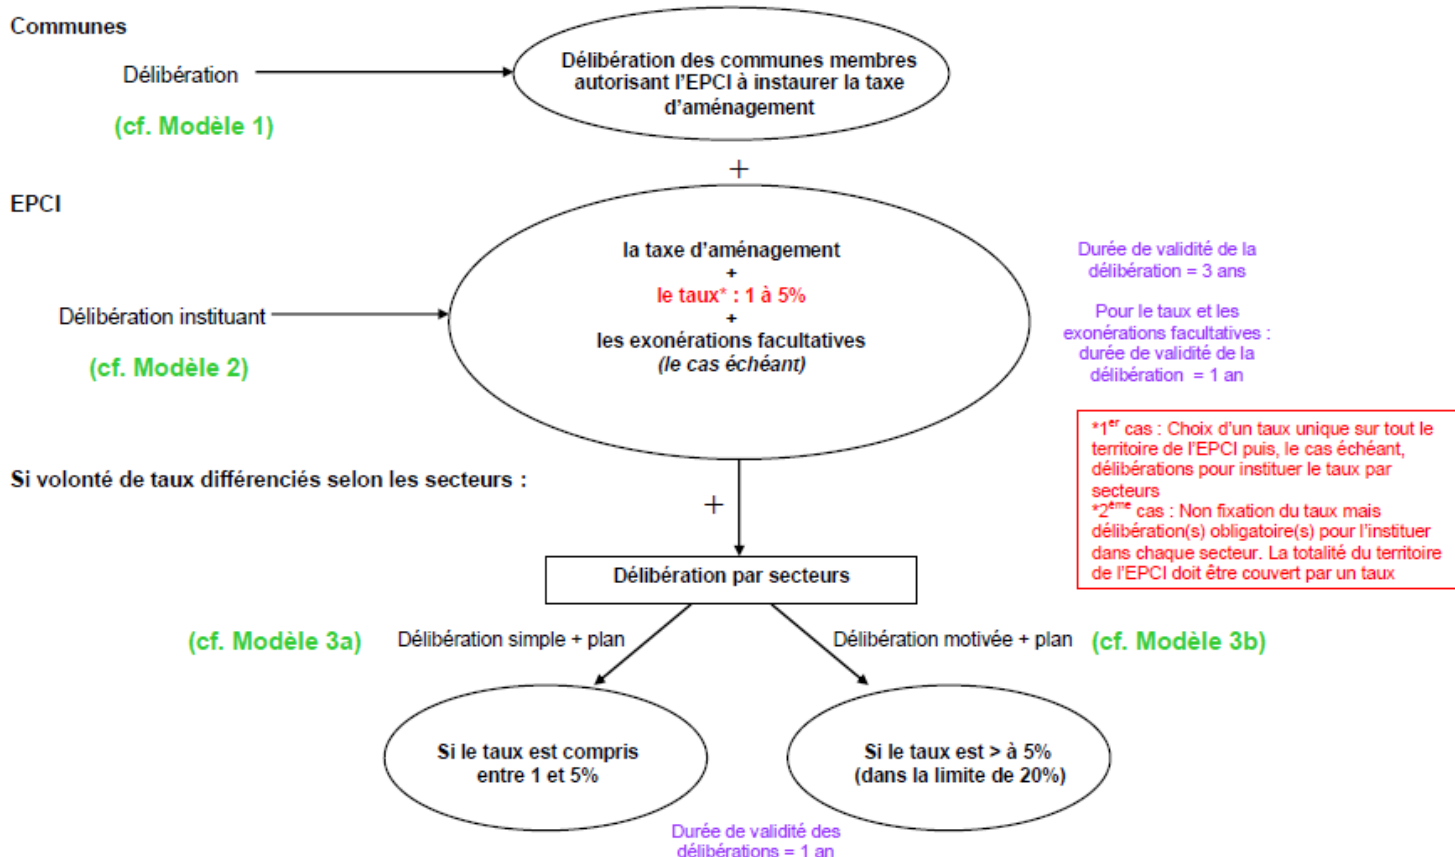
Communes

Délibération

(cf. Modèle 1)

Délibération des communes membres autorisant l'EPCI à instaurer la taxe d'aménagement

+

EPCI

Délibération instituant

(cf. Modèle 2)

la taxe d'aménagement
+
le taux* : 1 à 5%
+
les exonérations facultatives
(le cas échéant)

Durée de validité de la délibération = 3 ans

Pour le taux et les exonérations facultatives : durée de validité de la délibération = 1 an

*1$^{er}$ cas : Choix d'un taux unique sur tout le territoire de l'EPCI puis, le cas échéant, délibérations pour instituer le taux par secteurs
*2$^{ème}$ cas : Non fixation du taux mais délibération(s) obligatoire(s) pour l'instituer dans chaque secteur. La totalité du territoire de l'EPCI doit être couvert par un taux

Si volonté de taux différenciés selon les secteurs :

+

Délibération par secteurs

(cf. Modèle 3a) Délibération simple + plan

Délibération motivée + plan (cf. Modèle 3b)

Si le taux est compris entre 1 et 5%

Si le taux est > à 5% (dans la limite de 20%)

Durée de validité des délibérations = 1 an